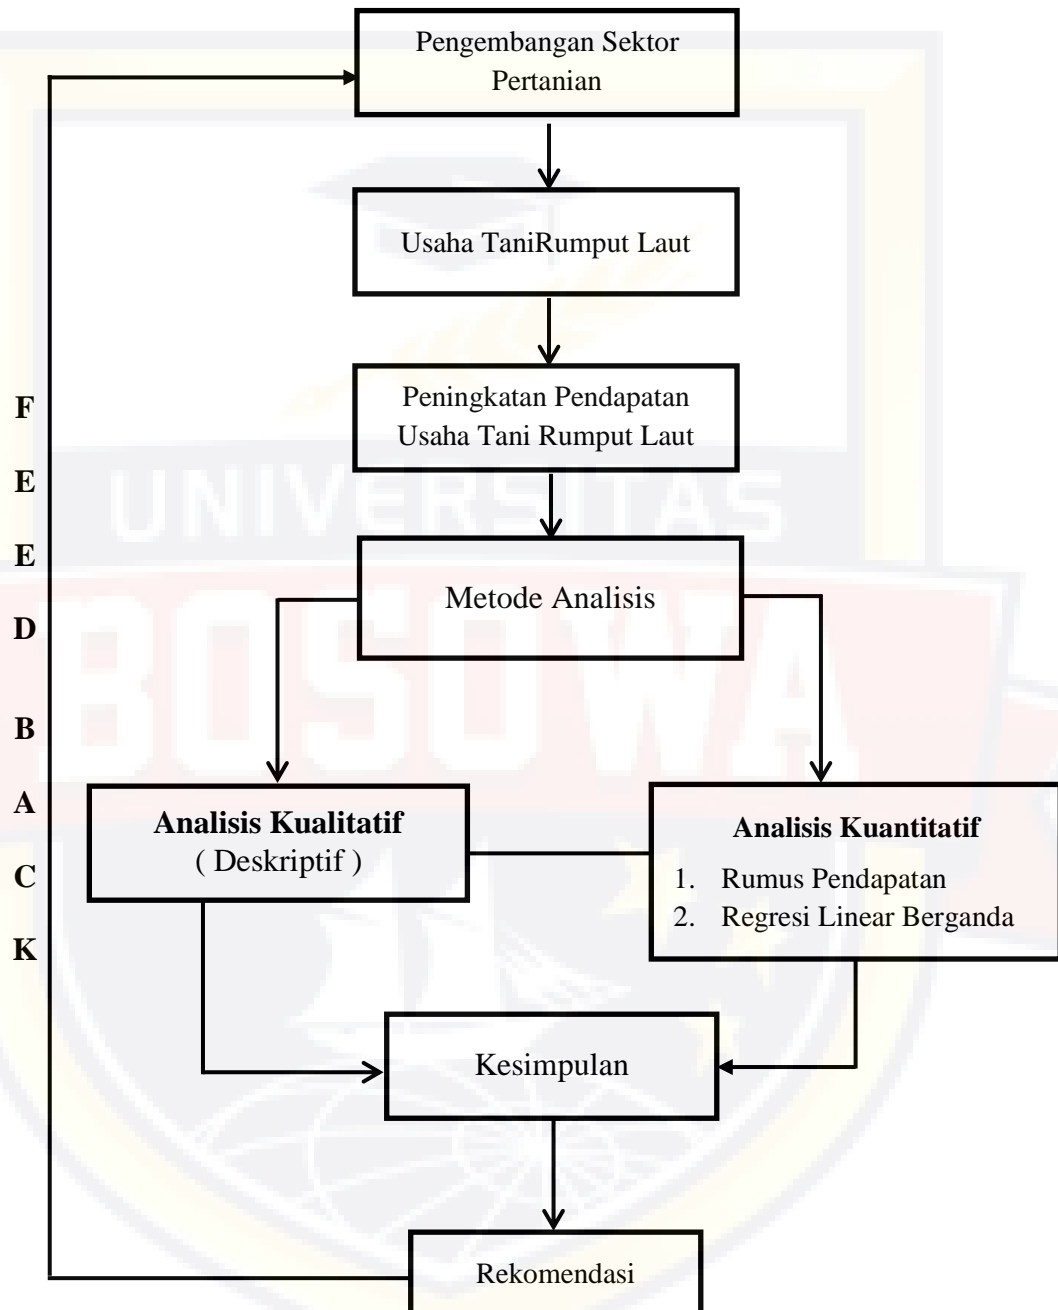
Pengembangan Sektor Pertanian

Usaha TaniRumput Laut

Peningkatan Pendapatan Usaha Tani Rumput Laut

Metode Analisis

**Analisis Kualitatif**
( Deskriptif )

**Analisis Kuantitatif**
1. Rumus Pendapatan
2. Regresi Linear Berganda

Kesimpulan

Rekomendasi

F
E
E
D
B
A
C
K

UNIVERSITAS BOSOWA